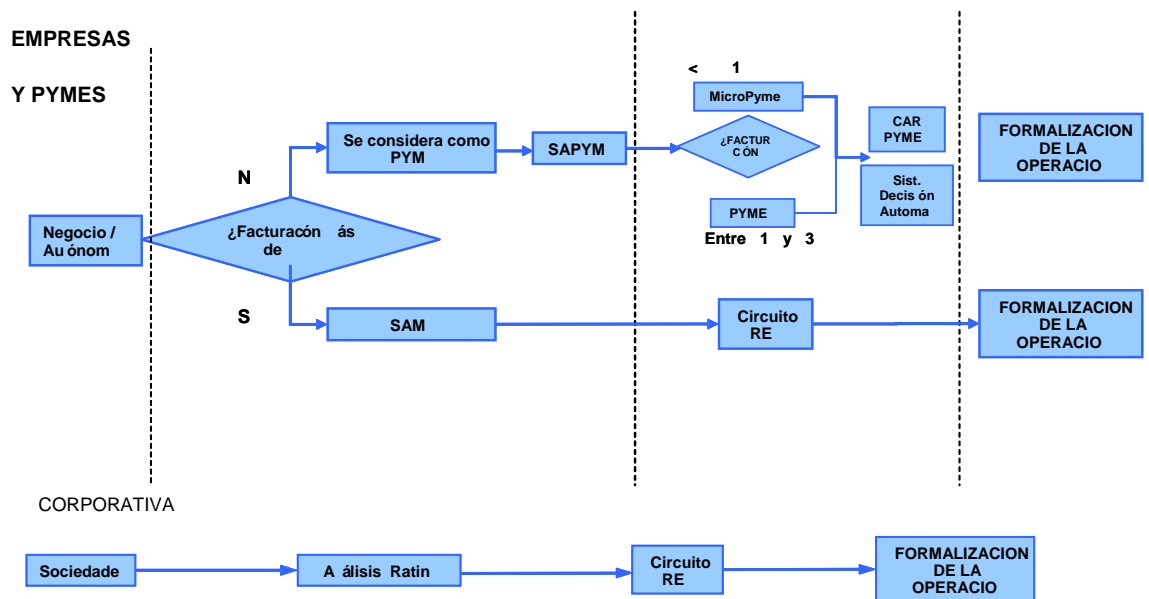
EMPRESAS

Y PYMES

Negocio / Au ónom

¿Facturacón ás de

N

Se considera como PYM

SAPYM

< 1

MicroPyme

¿FACTUR C ÓN

PYME

Entre 1 y 3

CAR PYME

Sist. Decis ón Automa

FORMALIZACION DE LA OPERACIO

S

SAM

Circuito RE

FORMALIZACION DE LA OPERACIO

CORPORATIVA

Sociedade

A álisis Ratin

Circuito RE

FORMALIZACION DE LA OPERACIO